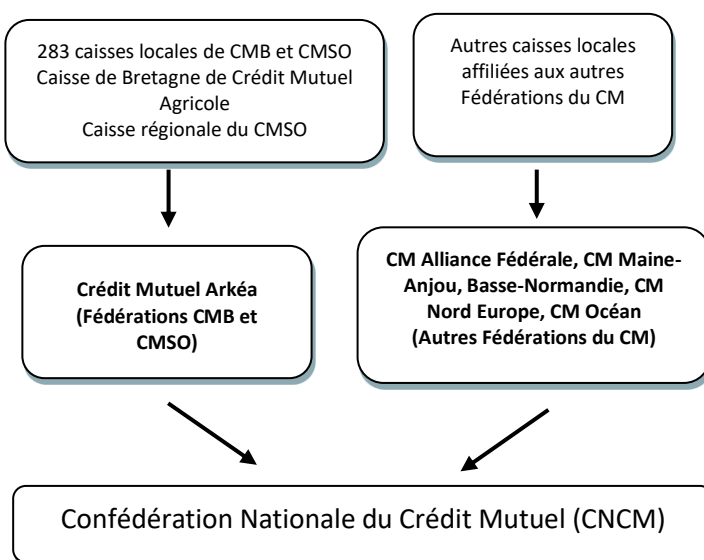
283 caisses locales de CMB et CMSO
Caisse de Bretagne de Crédit Mutuel Agricole
Caisse régionale du CMSO

Autres caisses locales affiliées aux autres Fédérations du CM

**Crédit Mutuel Arkéa (Fédérations CMB et CMSO)**

**CM Alliance Fédérale, CM Maine-Anjou, Basse-Normandie, CM Nord Europe, CM Océan (Autres Fédérations du CM)**

Confédération Nationale du Crédit Mutuel (CNCM)